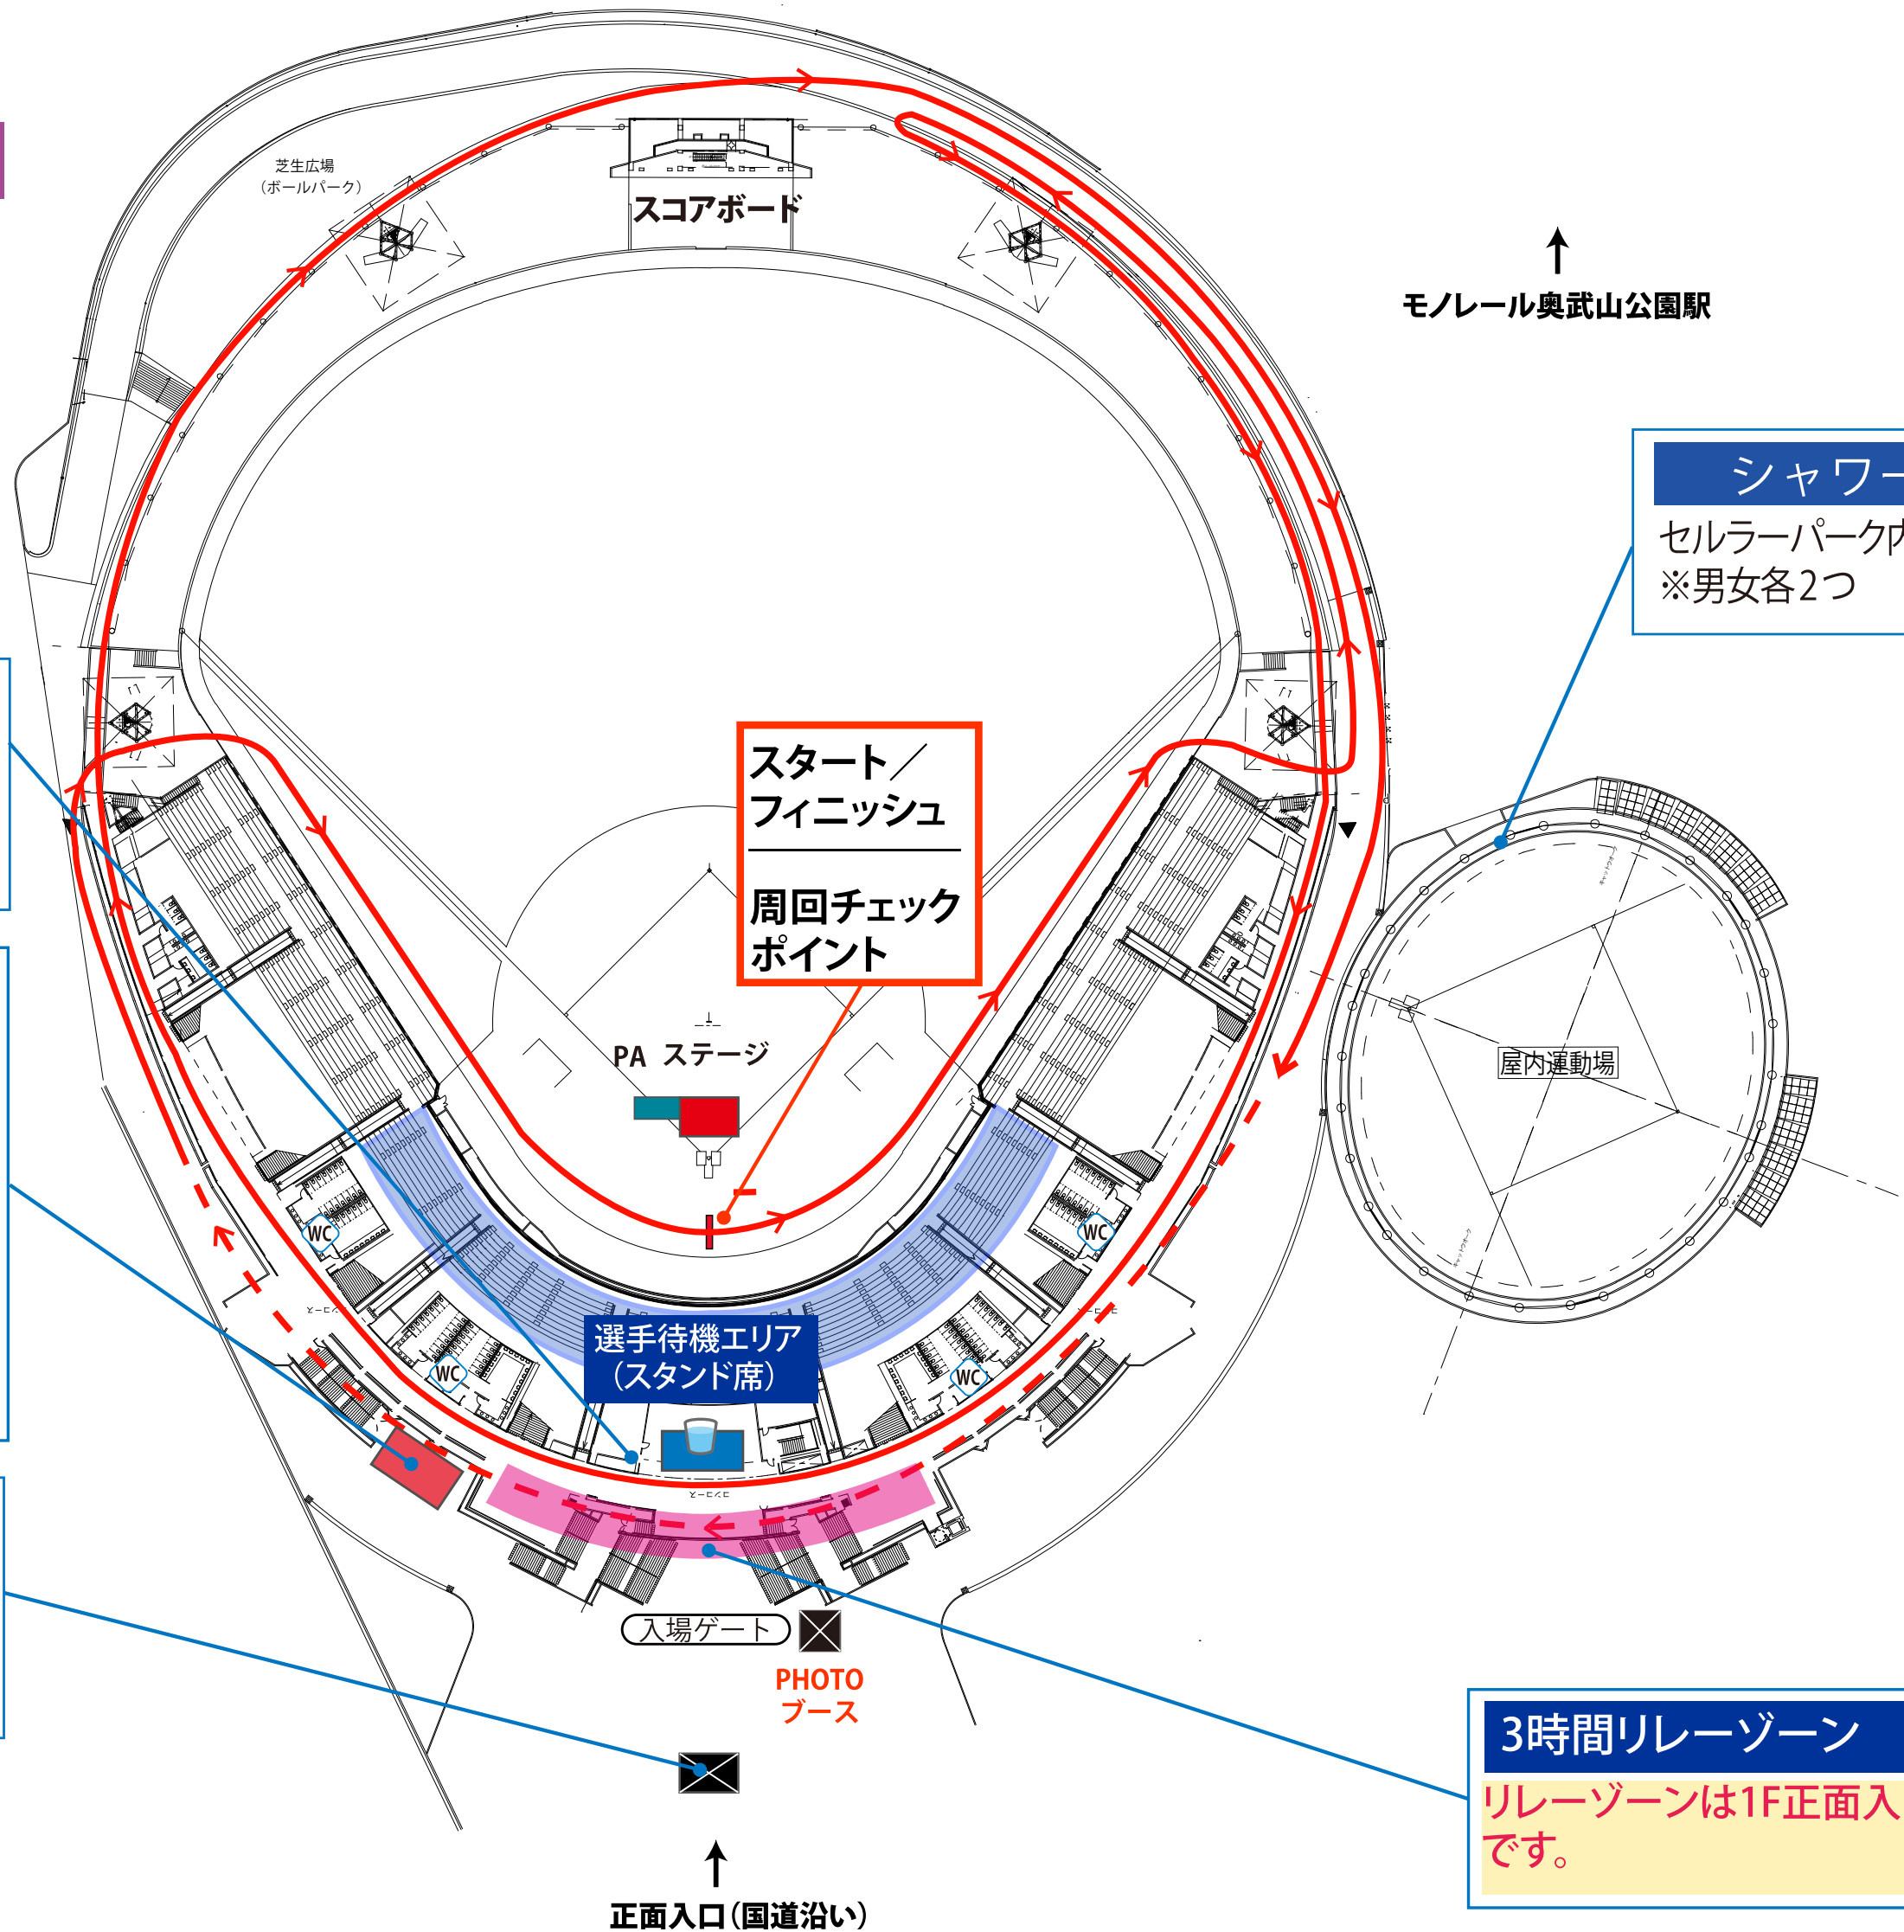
芝生広場
(ボールパーク)

スコアボード

モノレール奥武山公園駅

シャワー
セルラーパーク内
※男女各2つ

スタート／
フィニッシュ

周回チェック
ポイント

PA ステージ

屋内運動場

WC

WC

WC

WC

選手待機エリア
(スタンド席)

入場ゲート

PHOTO
ブース

3時間リレーゾーン
リレーゾーンは1F正面入
です。

正面入口(国道沿い)